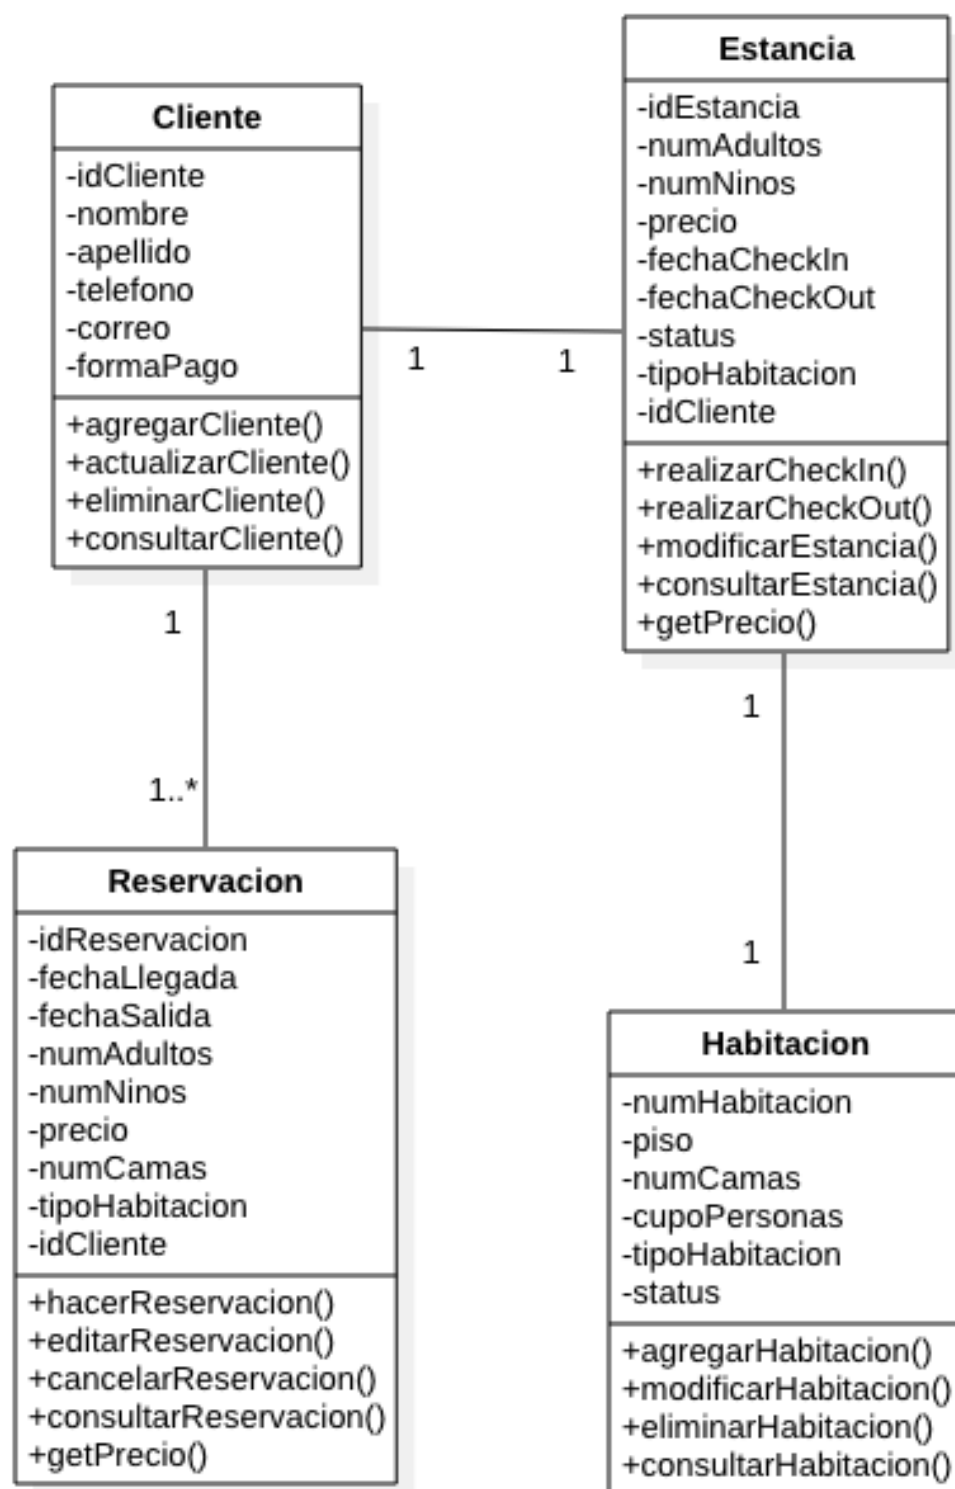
Estancia
-idEstancia
-numAdultos
-numNinos
-precio
-fechaCheckIn
-fechaCheckOut
-status
-tipoHabitacion
-idCliente
+realizarCheckIn()
+realizarCheckOut()
+modificarEstancia()
+consultarEstancia()
+getPrecio()

Cliente
-idCliente
-nombre
-apellido
-telefono
-correo
-formaPago
+agregarCliente()
+actualizarCliente()
+eliminarCliente()
+consultarCliente()

1
1
1
1..*
1
1

Reservacion
-idReservacion
-fechaLlegada
-fechaSalida
-numAdultos
-numNinos
-precio
-numCamas
-tipoHabitacion
-idCliente
+hacerReservacion()
+editarReservacion()
+cancelarReservacion()
+consultarReservacion()
+getPrecio()

Habitacion
-numHabitacion
-piso
-numCamas
-cupoPersonas
-tipoHabitacion
-status
+agregarHabitacion()
+modificarHabitacion()
+eliminarHabitacion()
+consultarHabitacion()